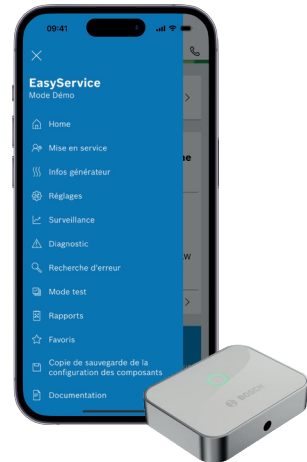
09:41

EasyService
Mode Démo

Home
Mise en service
Infos générateur
Réglages
Surveillance
Diagnostic
Recherche d'erreur
Mode test
Rapports
Favoris
Copie de sauvegarde de la configuration des composants
Documentation

BOSCH